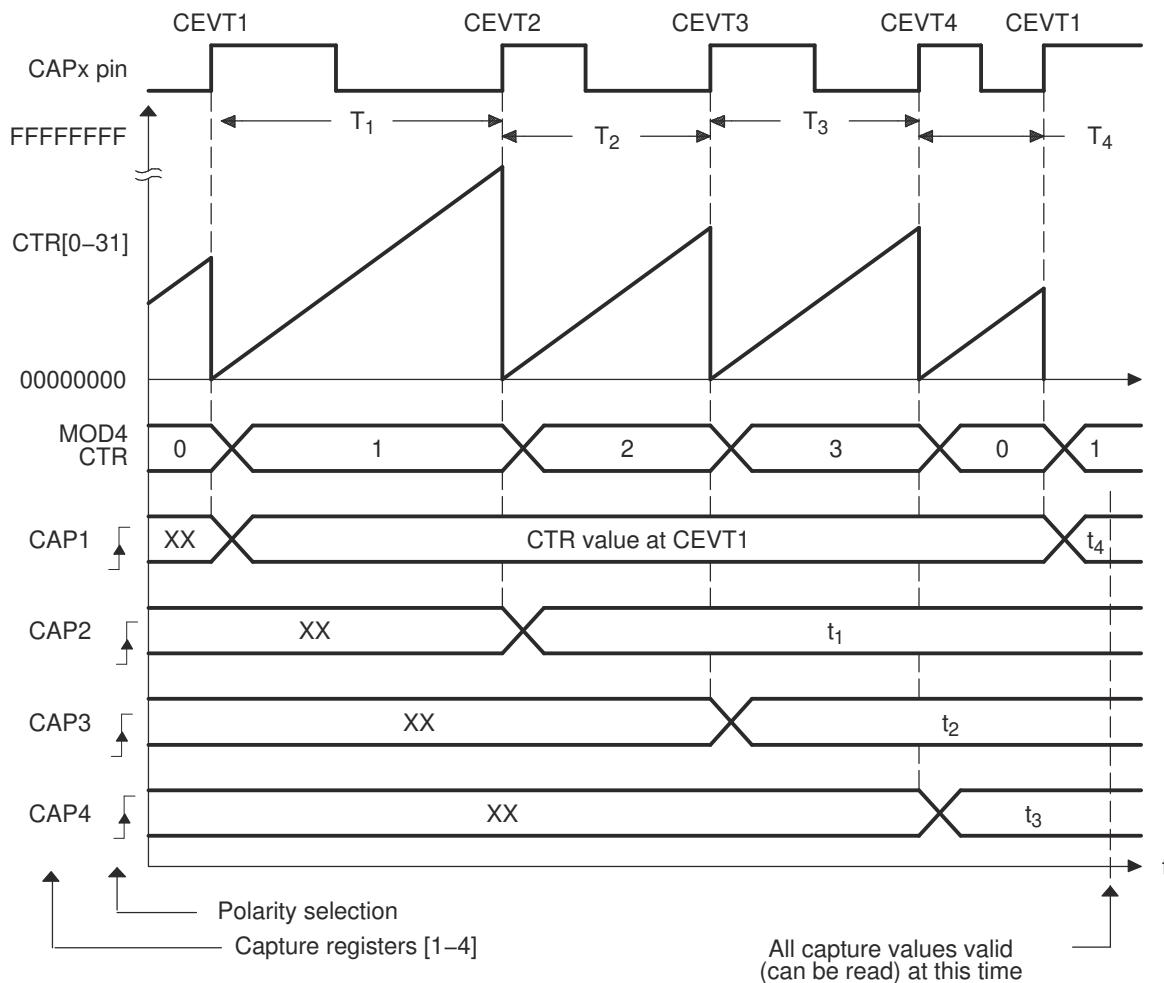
CEVT1 CEVT2 CEVT3 CEVT4 CEVT1

CAPx pin

FFFFFFFF

$T_1$ $T_2$ $T_3$ $T_4$

CTR[0−31]

00000000

MOD4 CTR

0 1 2 3 0 1

CAP1 XX CTR value at CEVT1 $t_4$

CAP2 XX $t_1$

CAP3 XX $t_2$

CAP4 XX $t_3$

t

Polarity selection

Capture registers [1−4]

All capture values valid (can be read) at this time